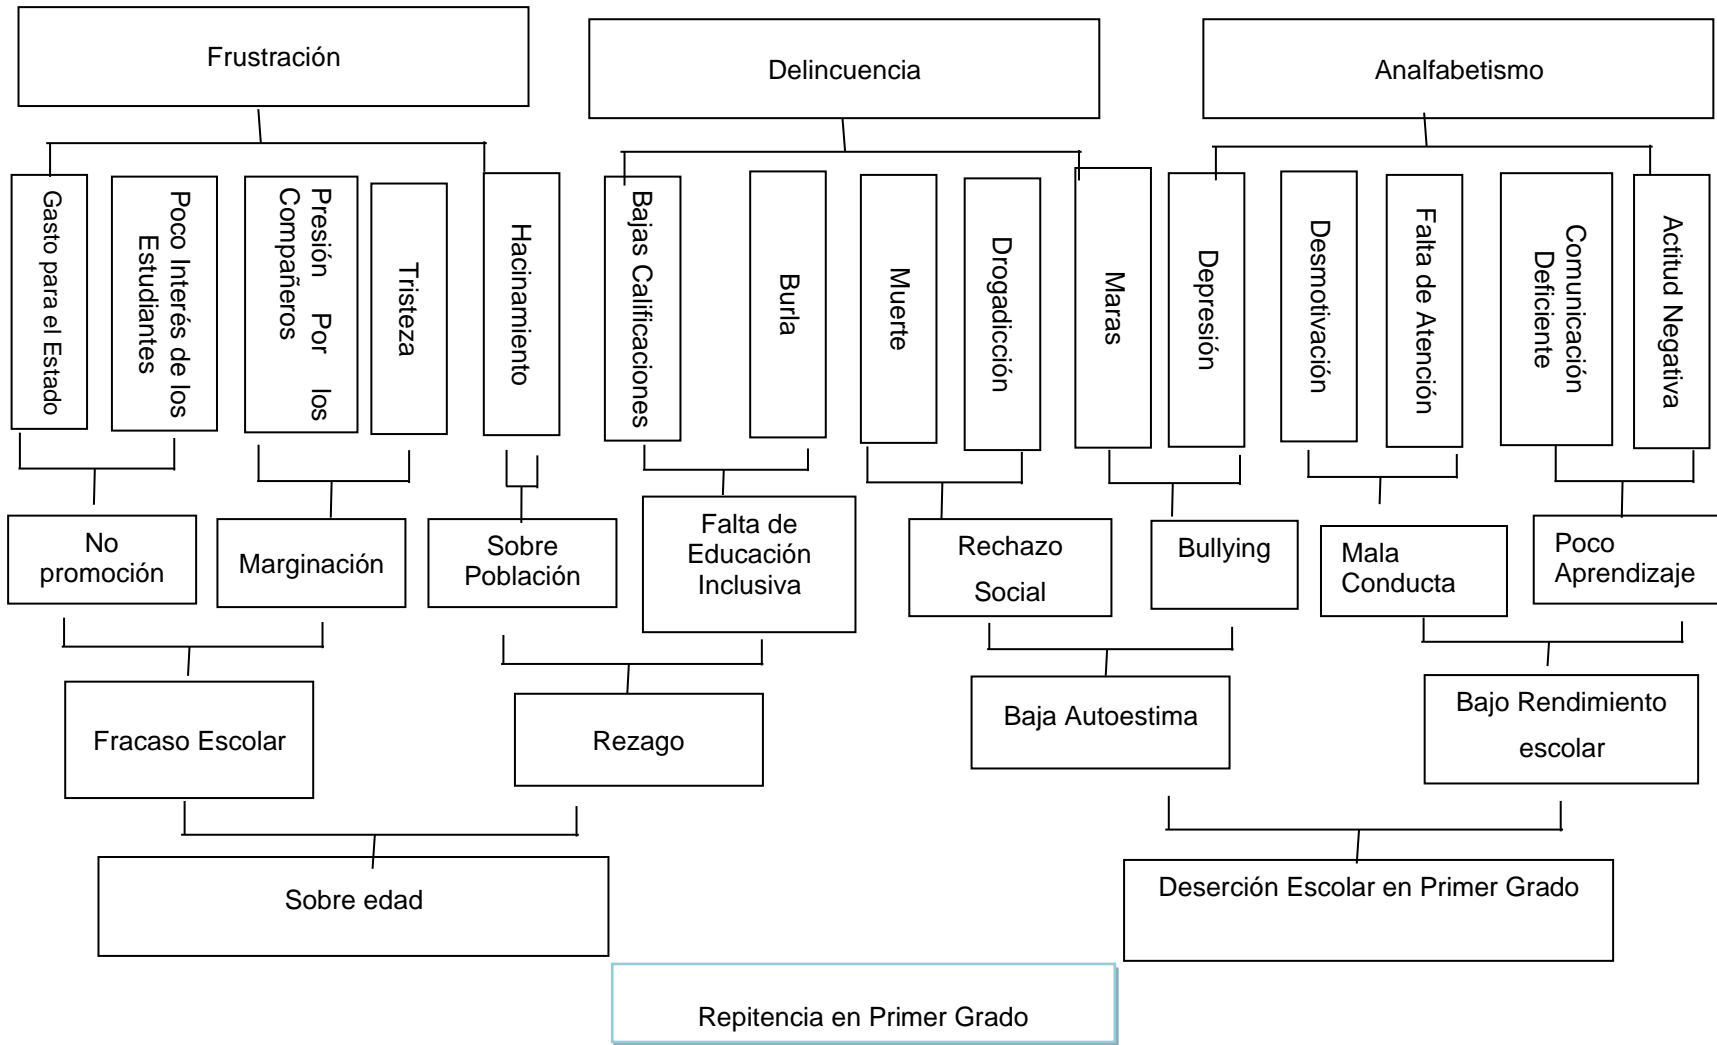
Frustración

Delincuencia

Analfabetismo

Gasto para el Estado

Poco Interés de los Estudiantes

Presión Por los Compañeros

Tristeza

Hacinamiento

Bajas Calificaciones

Burla

Muerte

Drogadicción

Maras

Depresión

Desmotivación

Falta de Atención

Comunicación Deficiente

Actitud Negativa

No promoción

Marginación

Sobre Población

Falta de Educación Inclusiva

Rechazo Social

Bullying

Mala Conducta

Poco Aprendizaje

Fracaso Escolar

Rezago

Baja Autoestima

Bajo Rendimiento escolar

Sobre edad

Deserción Escolar en Primer Grado

Repitencia en Primer Grado